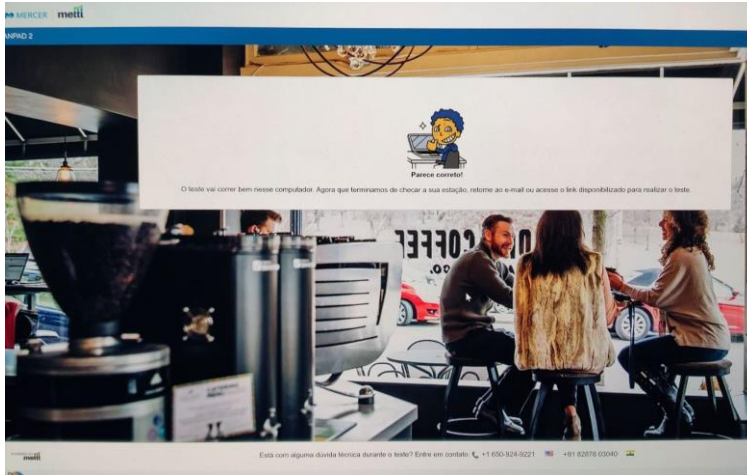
MERCER mettl

ANPAD 2

Parece correto!

O teste vai correr bem nesse computador. Agora que terminamos de checar a sua estação, retorne ao e-mail ou acesse o link disponibilizado para realizar o teste.

mettl

Está com alguma dúvida técnica durante o teste? Entre em contato: +1 650-924-9221 +91 82878 03040